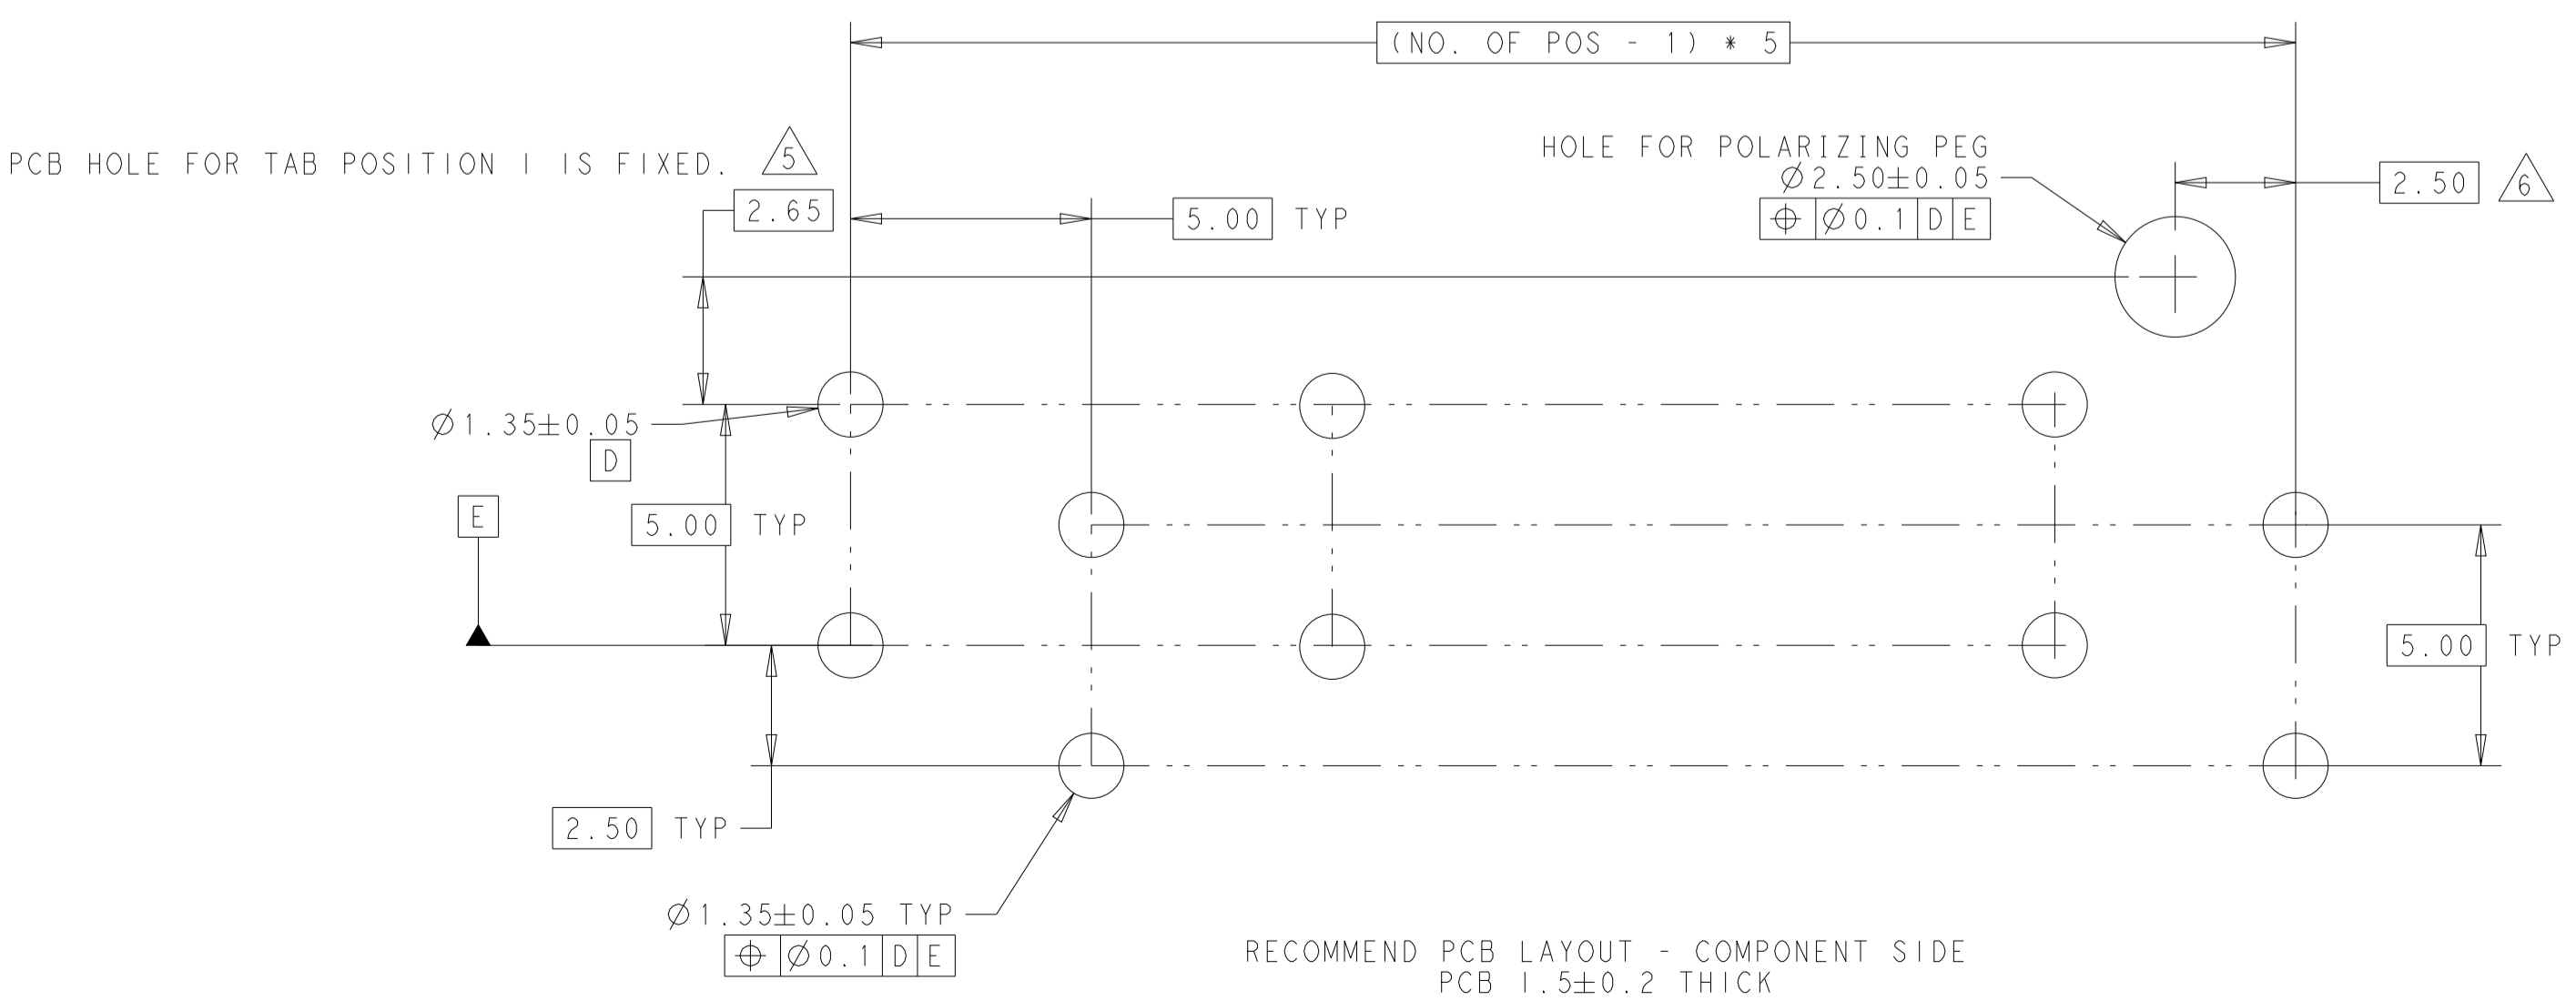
(NO. OF POS - 1) * 5

PCB HOLE FOR TAB POSITION I IS FIXED. 5

HOLE FOR POLARIZING PEG
$\varnothing 2.50\pm0.05$

| $\oplus$ | $\varnothing 0.1$ | D | E |
|---|---|---|---|

2.50 6

2.65

5.00 TYP

$\varnothing 1.35\pm0.05$
D

E

5.00 TYP

5.00 TYP

2.50 TYP

$\varnothing 1.35\pm0.05$ TYP

| $\oplus$ | $\varnothing 0.1$ | D | E |
|---|---|---|---|

RECOMMEND PCB LAYOUT - COMPONENT SIDE
PCB $1.5\pm0.2$ THICK